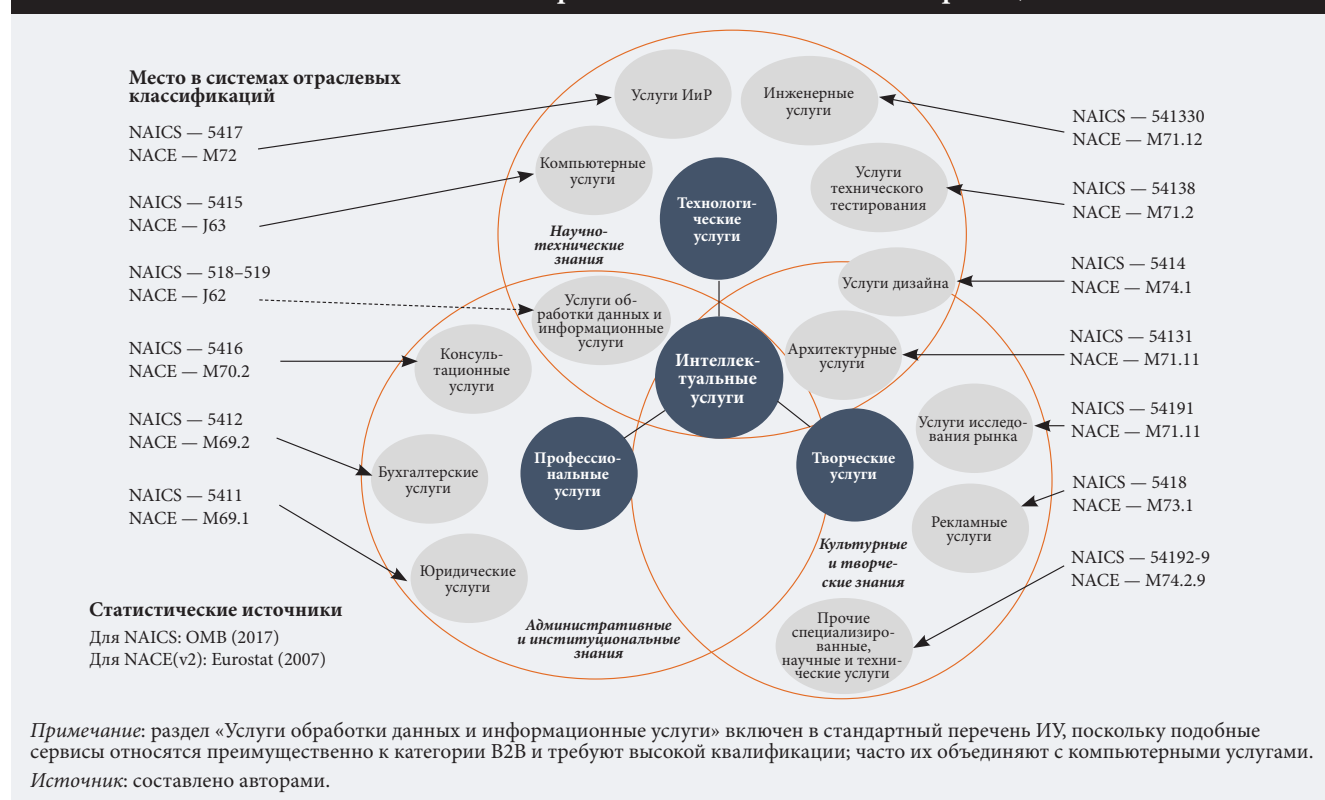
Место в системах отраслевых классификаций

NAICS — 5417
NACE — M72

NAICS — 5415
NACE — J63

NAICS — 518–519
NACE — J62

NAICS — 5416
NACE — M70.2

NAICS — 5412
NACE — M69.2

NAICS — 5411
NACE — M69.1

Услуги ИиР

Инженерные услуги

Компьютерные услуги

Услуги технического тестирования

Технологические услуги

Научно-технические знания

Услуги дизайна

Услуги обработки данных и информационные услуги

Консультационные услуги

Интеллектуальные услуги

Архитектурные услуги

Услуги исследования рынка

Профессиональные услуги

Творческие услуги

Бухгалтерские услуги

Рекламные услуги

Юридические услуги

Культурные и творческие знания

Административные и институциональные знания

Прочие специализированные, научные и технические услуги

NAICS — 541330
NACE — M71.12

NAICS — 54138
NACE — M71.2

NAICS — 5414
NACE — M74.1

NAICS — 54131
NACE — M71.11

NAICS — 54191
NACE — M71.11

NAICS — 5418
NACE — M73.1

NAICS — 54192-9
NACE — M74.2.9

Статистические источники
Для NAICS: OMB (2017)
Для NACE(v2): Eurostat (2007)

Примечание: раздел «Услуги обработки данных и информационные услуги» включен в стандартный перечень ИУ, поскольку подобные сервисы относятся преимущественно к категории B2B и требуют высокой квалификации; часто их объединяют с компьютерными услугами.
Источник: составлено авторами.